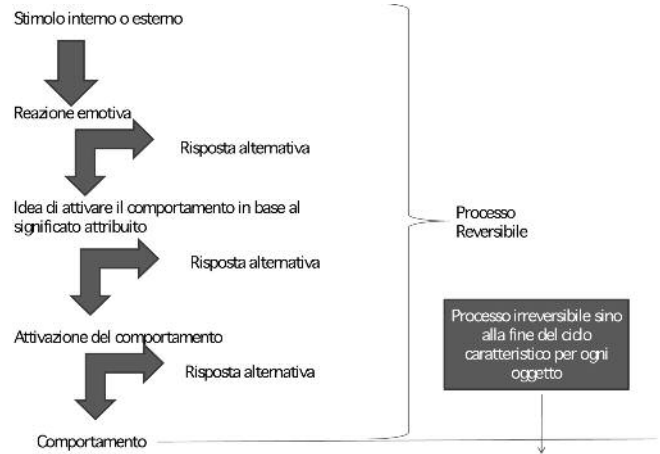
Stimolo interno o esterno

Reazione emotiva

Risposta alternativa

Idea di attivare il comportamento in base al significato attribuito

Risposta alternativa

Attivazione del comportamento

Risposta alternativa

Comportamento

Processo Reversibile

Processo irreversibile sino alla fine del ciclo caratteristico per ogni oggetto